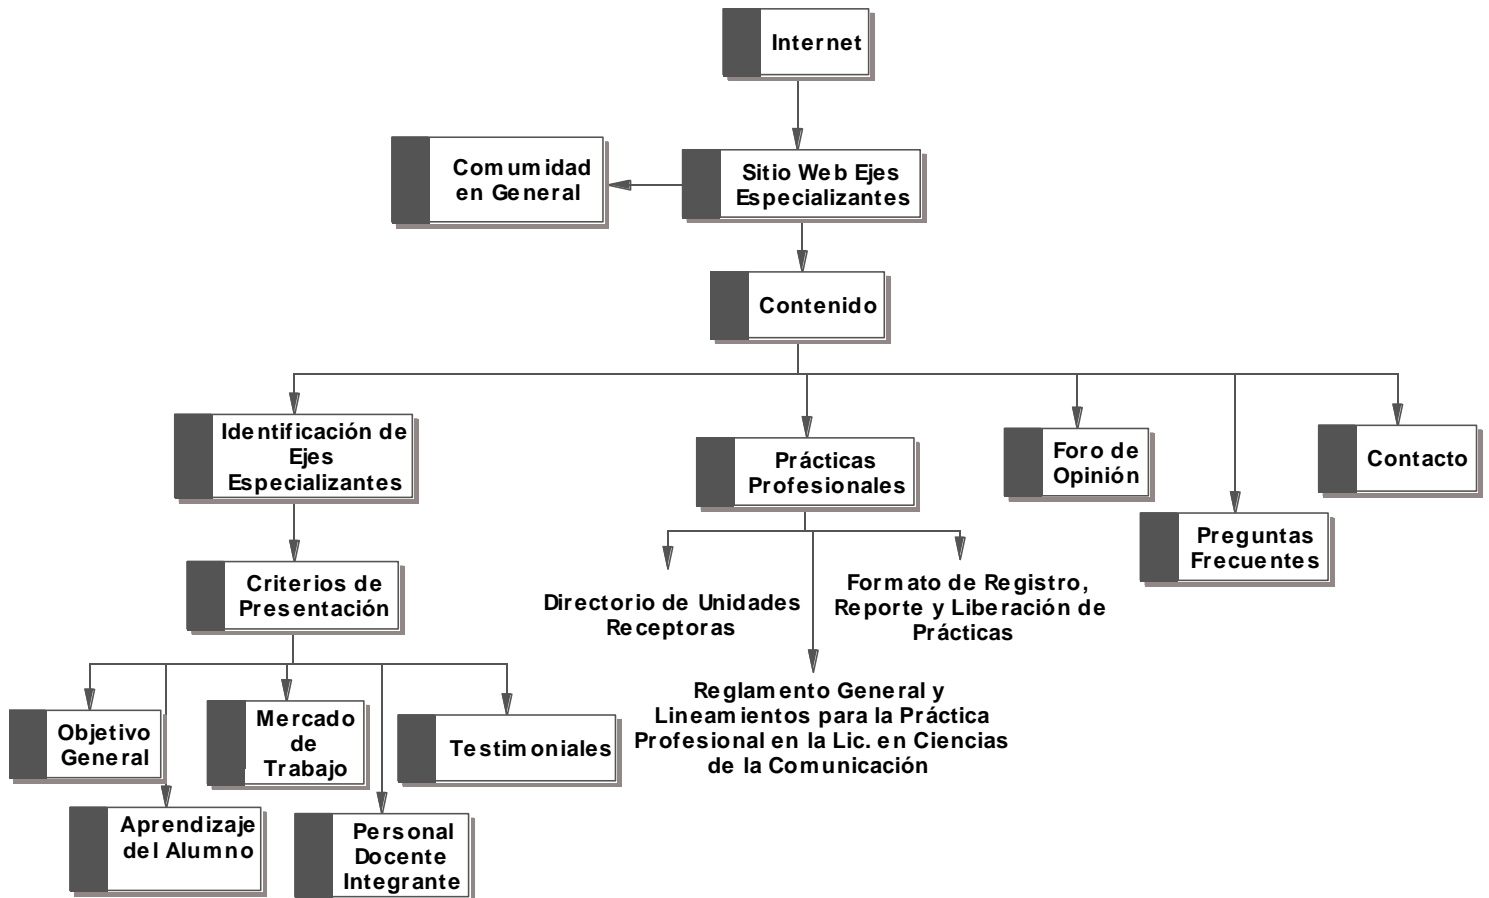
Internet

Comumidad en General

Sitio Web Ejes Especializantes

Contenido

Identificación de Ejes Especializantes

Prácticas Profesionales

Foro de Opinión

Contacto

Preguntas Frecuentes

Criterios de Presentación

Directorio de Unidades Receptoras

Formato de Registro, Reporte y Liberación de Prácticas

Reglamento General y Lineamientos para la Práctica Profesional en la Lic. en Ciencias de la Comunicación

Objetivo General

Mercado de Trabajo

Testimoniales

Aprendizaje del Alumno

Personal Docente Integrante